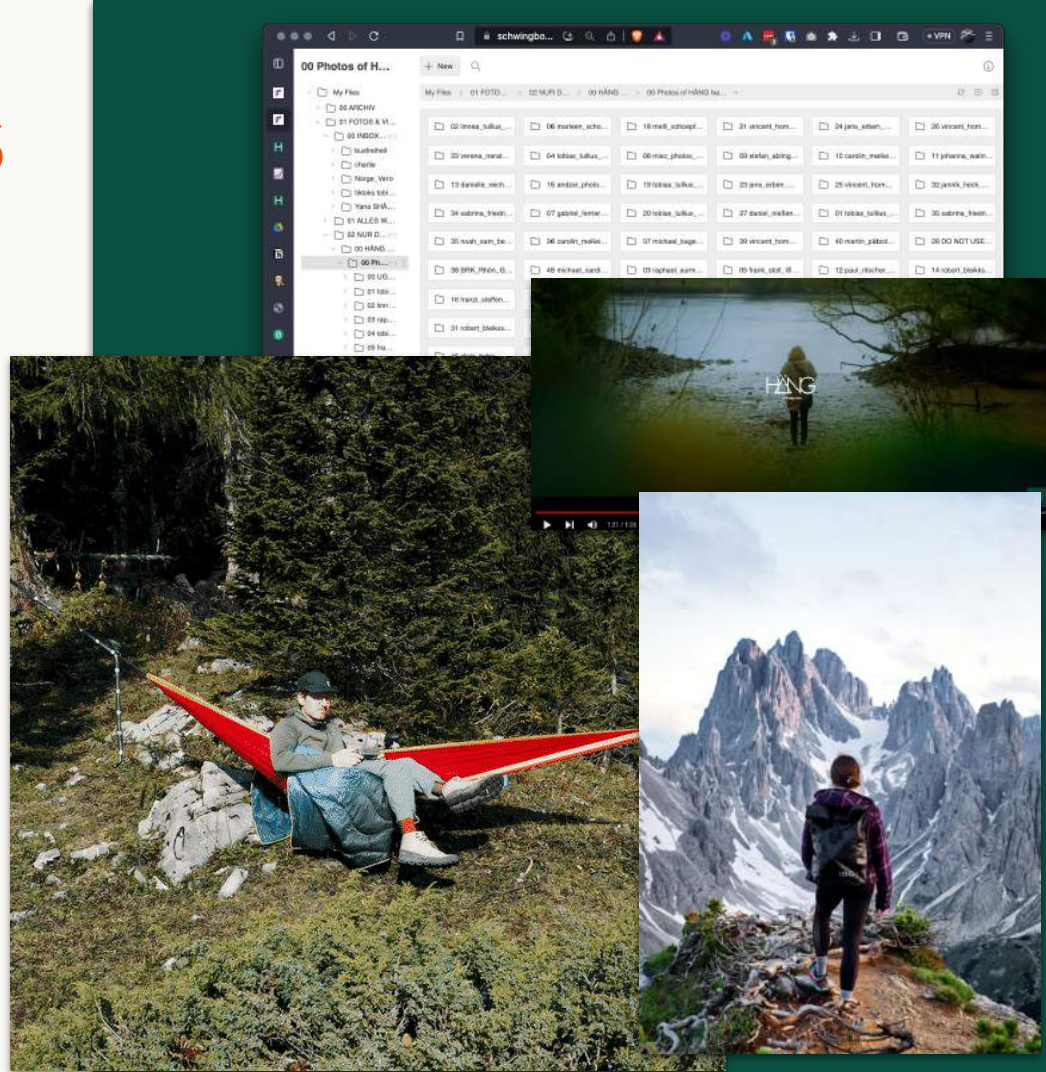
schwingbo...

VPN

00 Photos of H...

+ New

My Files

00 ARCHIV

01 FOTOS & VI...

00 INBOX...

laudreheil

charlie

Norge_Vero

tiktoks tobi...

Yana SHÄ...

01 ALLES W...

02 NUR D...

00 HÄNG ...

00 Ph...

00 UG...

01 tobi...

02 linn...

03 rap...

04 tobi...

05 fra...

My Files > 01 FOTO... > 02 NUR D... > 00 HÄNG ... > 00 Photos of HÄNG ha...

| | | | | | |
|---|---|---|---|---|---|
| 02 linnea_tulkus_... | 06 marleen_scho... | 18 malli_schoepf... | 21 vincent_horn... | 24 jens_erben_... | 26 vincent_horn... |
| 33 verena_mend... | 04 tobias_tulkus_... | 08 miec_photos_... | 09 stefan_abling... | 10 carolin_melke... | 11 johanna_waln... |
| 13 danielle_reich... | 16 andzei_photo... | 19 tobias_tulkus_... | 23 jens_erben_... | 25 vincent_horn... | 32 jannik_heck... |
| 34 sabrina_friedri... | 07 gabriel_ferrer... | 20 tobias_tulkus_... | 27 daniel_nielsen... | 01 tobias_tulkus_... | 35 sabrina_friedri... |
| 35 noah_sam_be... | 36 carolin_melke... | 37 michael_hage... | 39 vincent_horn... | 40 martin_pätzol... | 28 DO NOT USE... |
| 38 BRK_Rhön_G... | 46 michael_sardi... | 05 raphael_aum... | 05 frank_stolt_t8... | 12 paul_ritscher... | 14 robert_blekks... |
| 16 franzi_steffen... | | | | | |
| 31 robert_blekks... | | | | | |

HÄNG

1:21 / 1:26